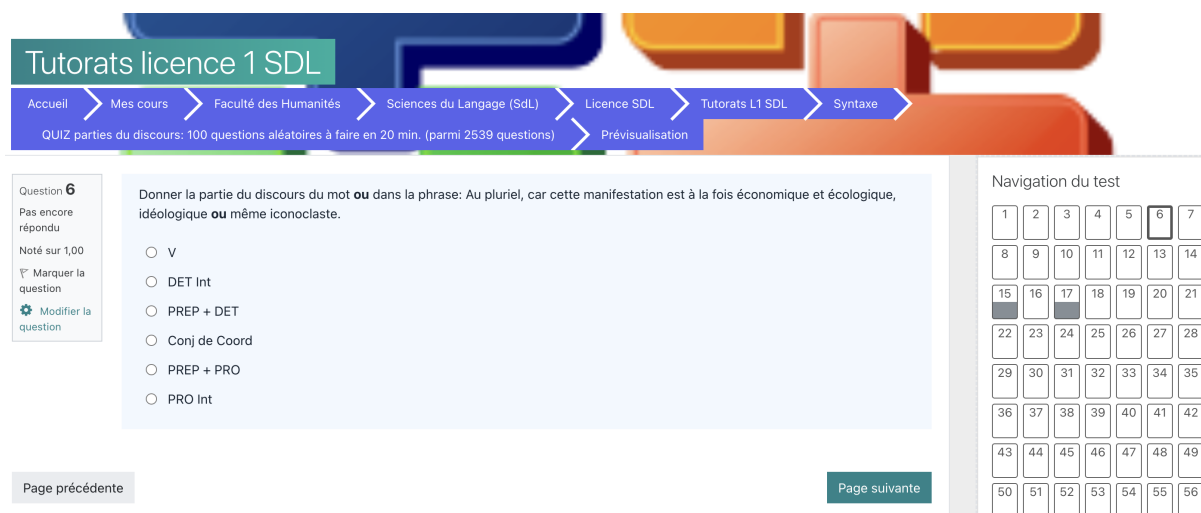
Tutorats licence 1 SDL

Accueil > Mes cours > Faculté des Humanités > Sciences du Langage (SdL) > Licence SDL > Tutorats L1 SDL > Syntaxe > QUIZ parties du discours: 100 questions aléatoires à faire en 20 min. (parmi 2539 questions) > Prévisualisation

Question 6
Pas encore répondu
Noté sur 1,00
Marquer la question
Modifier la question

Donner la partie du discours du mot **ou** dans la phrase: Au pluriel, car cette manifestation est à la fois économique et écologique, idéologique **ou** même iconoclaste.

V
DET Int
PREP + DET
Conj de Coord
PREP + PRO
PRO Int

Page précédente

Page suivante

Navigation du test

| 1 | 2 | 3 | 4 | 5 | 6 | 7 |
|---|---|---|---|---|---|---|
| 8 | 9 | 10 | 11 | 12 | 13 | 14 |
| 15 | 16 | 17 | 18 | 19 | 20 | 21 |
| 22 | 23 | 24 | 25 | 26 | 27 | 28 |
| 29 | 30 | 31 | 32 | 33 | 34 | 35 |
| 36 | 37 | 38 | 39 | 40 | 41 | 42 |
| 43 | 44 | 45 | 46 | 47 | 48 | 49 |
| 50 | 51 | 52 | 53 | 54 | 55 | 56 |